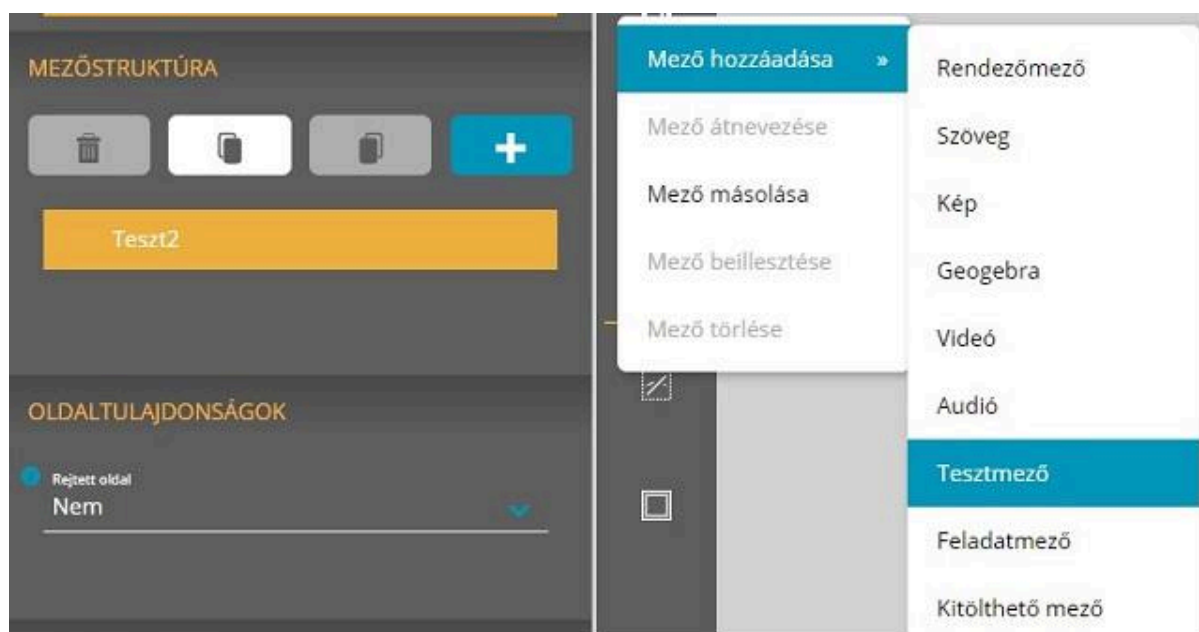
MEZŐSTRUKTÚRA

+

Teszt2

OLDALTULAJDONSÁGOK

Rejtett oldal
Nem

Mező hozzáadása »

Mező átnevezése

Mező másolása

Mező beillesztése

Mező törlése

Rendezőmező

Szöveg

Kép

Geogebra

Videó

Audió

Tesztmező

Feladatmező

Kitölthető mező